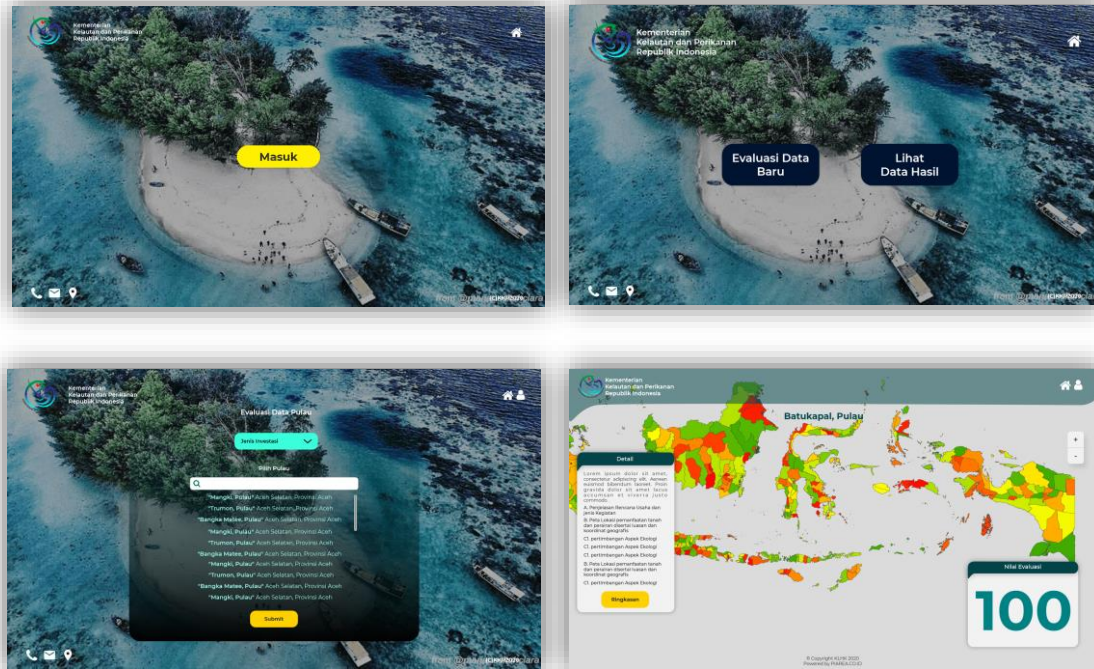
Kementerian Kelautan dan Perikanan Republik Indonesia

Masuk

Kementerian Kelautan dan Perikanan Republik Indonesia

Evaluasi Data Baru

Lihat Data Hasil

Kementerian Kelautan dan Perikanan Republik Indonesia

Evaluasi Data Pulau

Jenis Investasi

Pilih Pulau

"Mangki, Pulau" Aceh Selatan, Provinsi Aceh
"Trumon, Pulau" Aceh Selatan, Provinsi Aceh
"Bangka Matee, Pulau" Aceh Selatan, Provinsi Aceh
"Mangki, Pulau" Aceh Selatan, Provinsi Aceh
"Trumon, Pulau" Aceh Selatan, Provinsi Aceh
"Bangka Matee, Pulau" Aceh Selatan, Provinsi Aceh
"Mangki, Pulau" Aceh Selatan, Provinsi Aceh
"Trumon, Pulau" Aceh Selatan, Provinsi Aceh
"Bangka Matee, Pulau" Aceh Selatan, Provinsi Aceh
"Mangki, Pulau" Aceh Selatan, Provinsi Aceh

Submit

Kementerian Kelautan dan Perikanan Republik Indonesia

Batukapal, Pulau

Detail

Lorem ipsum dolor sit amet, consectetur adipiscing elit. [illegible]

A. Penjelasan Rencana Usaha dan Jenis Kegiatan
B. Peta Lokasi pemanfaatan tanah dan perairan disertai luasan dan koordinat geografis
C1. pertimbangan Aspek Ekologi
C1. pertimbangan Aspek Ekologi
C1. pertimbangan Aspek Ekologi
B. Peta Lokasi pemanfaatan tanah dan perairan disertai luasan dan koordinat geografis
C1. pertimbangan Aspek Ekologi

Ringkasan

Nilai Evaluasi

100

+
-

© Copyright ALHI 2020
Powered by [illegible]